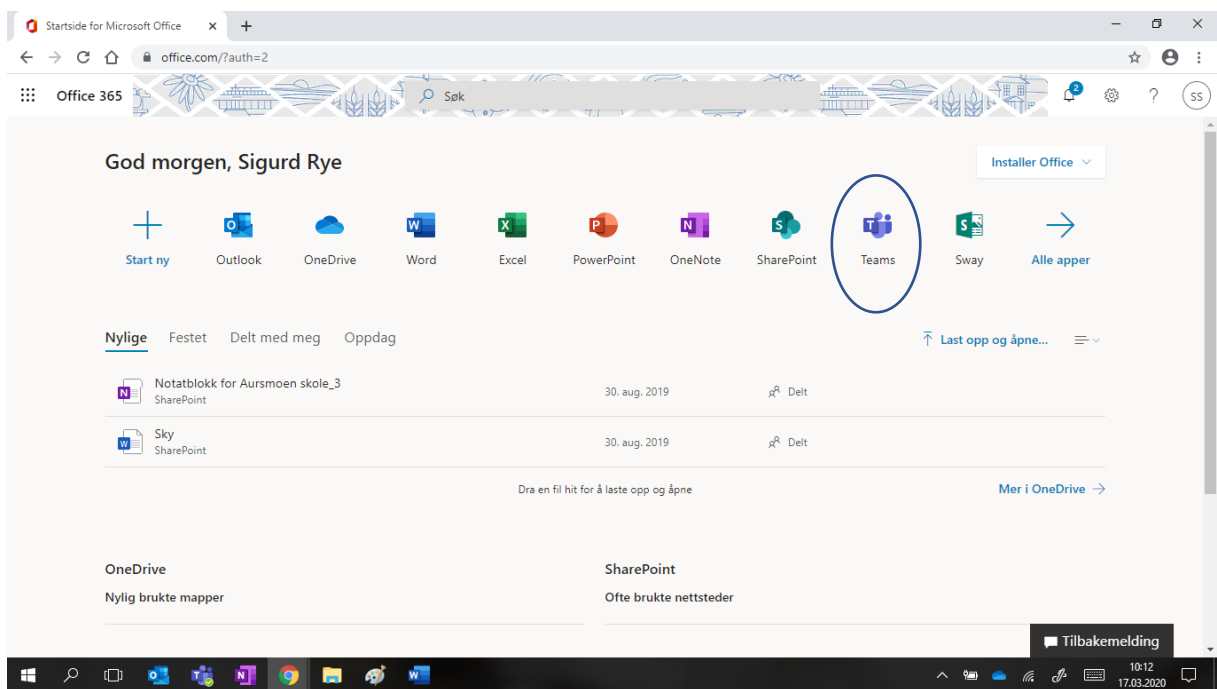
Startside for Microsoft Office ×  +

office.com/?auth=2

Office 365  Søk  2  ?  SS

God morgen, Sigurd Rye

Installer Office

Start ny  Outlook  OneDrive  Word  Excel  PowerPoint  OneNote  SharePoint  Teams  Sway  Alle apper

Nylige  Festet  Delt med meg  Oppdag

Last opp og åpne...

Notatblokk for Aursmoen skole_3
SharePoint  30. aug. 2019  Delt

Sky
SharePoint  30. aug. 2019  Delt

Dra en fil hit for å laste opp og åpne

Mer i OneDrive

OneDrive
Nylig brukte mapper

SharePoint
Ofte brukte nettsteder

Tilbakemelding

10:12
17.03.2020